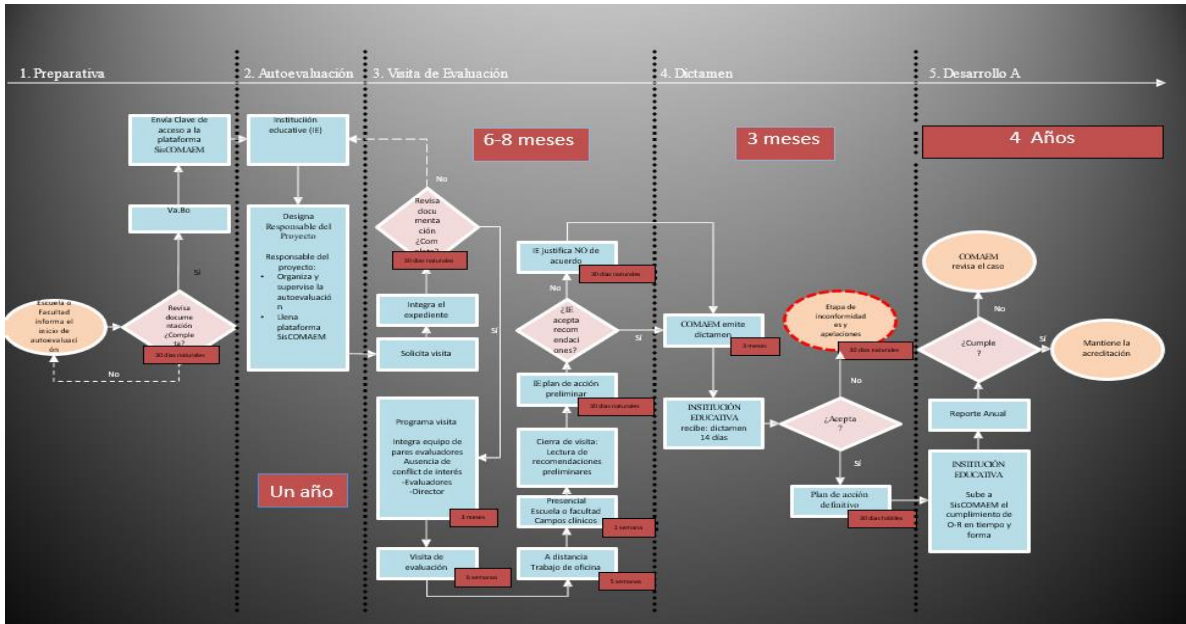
1. Preparativa

2. Autoevaluación

3. Visita de Evaluación

4. Dictamen

5. Desarrollo A

Envía Clave de acceso a la plataforma SisCOMAEM

Va.Bo

Sí

Escuela o Facultad informa el inicio de autoevaluación

Revisa documentación ¿Cumple 14?

30 días naturales

No

Institución educative (IE)

Designa Responsable del Proyecto

Responsable del proyecto:
• Organiza y supervise la autoevaluación
• Llena plataforma SisCOMAEM

Un año

6-8 meses

No

Revisa documentación ¿Completa?

30 días naturales

Integra el expediente

Solicita visita

Sí

Programa visita

Integra equipo de pares evaluadores Ausencia de conflict de interés -Evaluadores -Director

3 meses

Visita de evaluación

6 semanas

IE justifica NO de acuerdo

30 días naturales

¿IE acepta recomendaciones?

Sí

IE plan de acción preliminar

30 días naturales

Cierre de visita: Lectura de recomendaciones preliminares

Presencial Escuela o facultad Campos clínicos

1 semana

A distancia Trabajo de oficina

5 semanas

3 meses

COMAEM emite dictamen

3 meses

INSTITUCIÓN EDUCATIVA recibe: dictamen 14 días

Etapa de inconformidades y apelaciones

30 días naturales

No

¿Acepta?

Sí

Plan de acción definitivo

30 días hábiles

4 Años

COMAEM revisa el caso

No

¿Cumple?

Sí

Mantiene la acreditación

Reporte Anual

INSTITUCIÓN EDUCATIVA

Sube a SisCOMAEM el cumplimiento de O-R en tiempo y forma